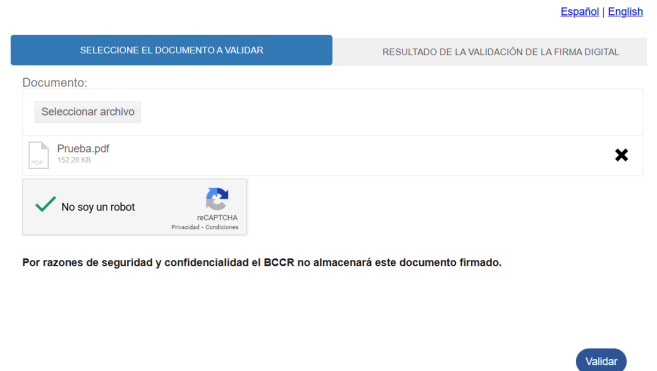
Español | English

SELECCIONE EL DOCUMENTO A VALIDAR

RESULTADO DE LA VALIDACIÓN DE LA FIRMA DIGITAL

Documento:

Seleccionar archivo

PDF

Prueba.pdf

152.20 KB

No soy un robot

reCAPTCHA

Privacidad - Condiciones

Por razones de seguridad y confidencialidad el BCCR no almacenará este documento firmado.

Validar